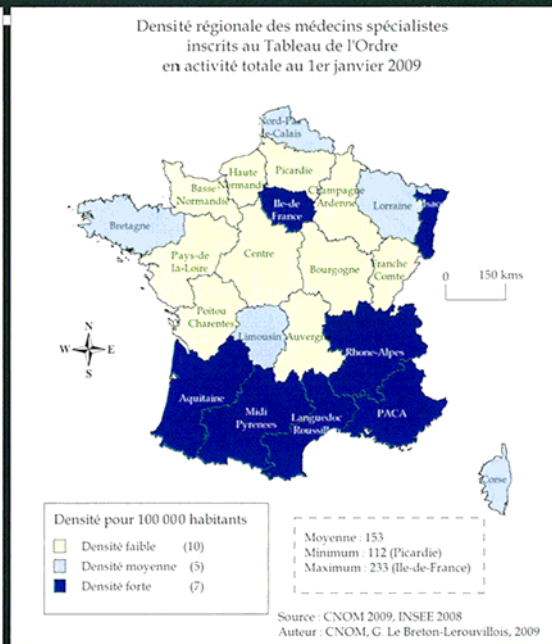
Densité régionale des médecins spécialistes inscrits au Tableau de l'Ordre en activité totale au 1er janvier 2009

Nord-Pas-de-Calais
Picardie
Haute Normandie
Basse Normandie
Champagne Ardenne
Ile-de France
Lorraine
Alsace
Bretagne
Pays-de la-Loire
Centre
Bourgogne
Franche Comte
Poitou Charentes
Limousin
Auvergne
Rhone-Alpes
Aquitaine
Midi Pyrenees
Languedoc Roussillon
PACA
Corse

0 150 kms

N
W E
S

Densité pour 100 000 habitants
Densité faible (10)
Densité moyenne (5)
Densité forte (7)

Moyenne : 153
Minimum : 112 (Picardie)
Maximum : 233 (Ile-de-France)

Source : CNOM 2009, INSEE 2008
Auteur : CNOM, G. Le Breton-Lerouvillois, 2009